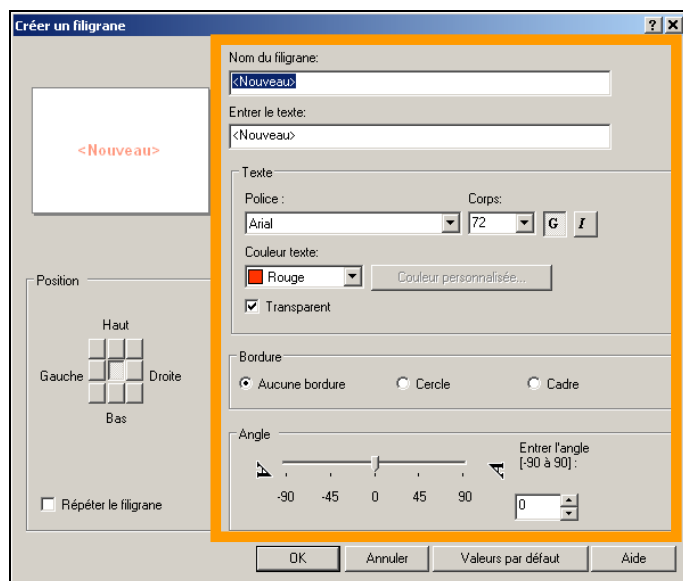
Créer un filigrane

?
X

<Nouveau>

Nom du filigrane:
<Nouveau>

Entrer le texte:
<Nouveau>

Texte
Police :
Arial
Corps:
72
G
I

Couleur texte:
Rouge
Couleur personnalisée...

Transparent

Position
Haut
Gauche
Droite
Bas

Bordure
Aucune bordure
Cercle
Cadre

Angle
Entrer l'angle [-90 à 90] :
-90 -45 0 45 90
0

Répéter le filigrane

OK
Annuler
Valeurs par défaut
Aide